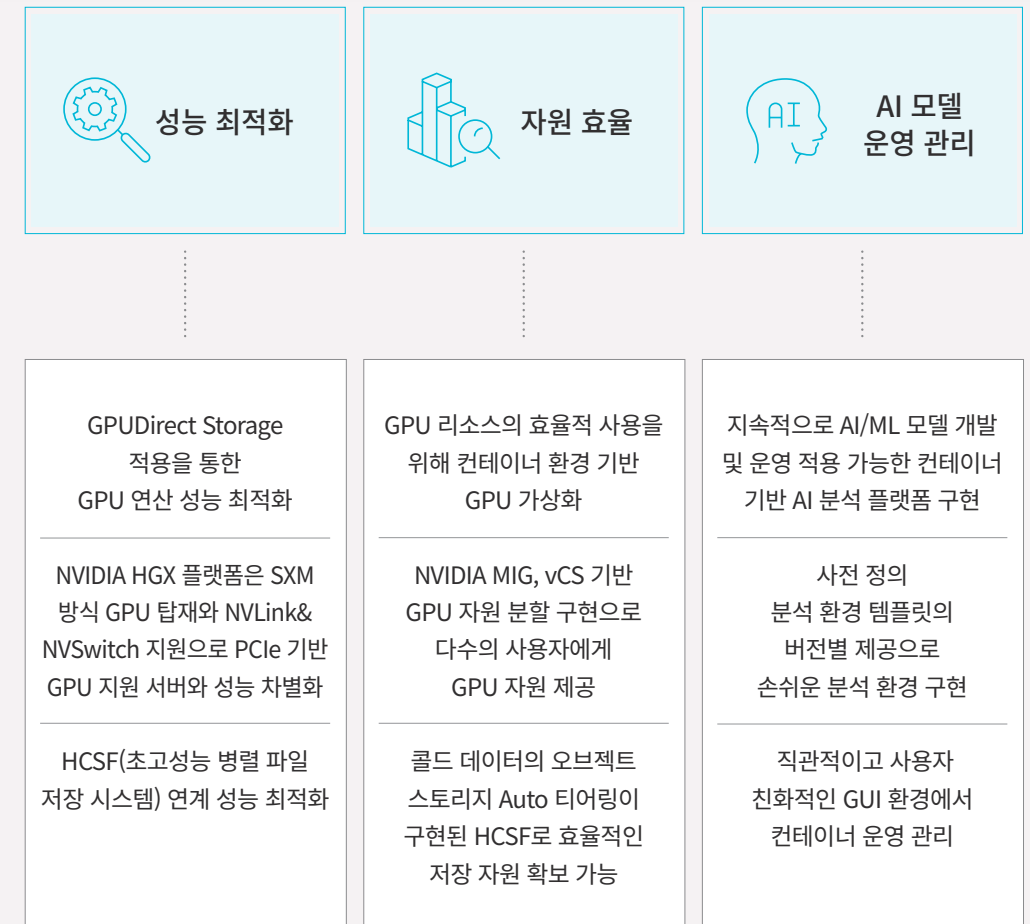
성능 최적화

GPUDirect Storage 적용을 통한 GPU 연산 성능 최적화

NVIDIA HGX 플랫폼은 SXM 방식 GPU 탑재와 NVLink& NVSwitch 지원으로 PCIe 기반 GPU 지원 서버와 성능 차별화

HCSF(초고성능 병렬 파일 저장 시스템) 연계 성능 최적화

자원 효율

GPU 리소스의 효율적 사용을 위해 컨테이너 환경 기반 GPU 가상화

NVIDIA MIG, vCS 기반 GPU 자원 분할 구현으로 다수의 사용자에게 GPU 자원 제공

콜드 데이터의 오브젝트 스토리지 Auto 티어링이 구현된 HCSF로 효율적인 저장 자원 확보 가능

AI

AI 모델 운영 관리

지속적으로 AI/ML 모델 개발 및 운영 적용 가능한 컨테이너 기반 AI 분석 플랫폼 구현

사전 정의 분석 환경 템플릿의 버전별 제공으로 손쉬운 분석 환경 구현

직관적이고 사용자 친화적인 GUI 환경에서 컨테이너 운영 관리